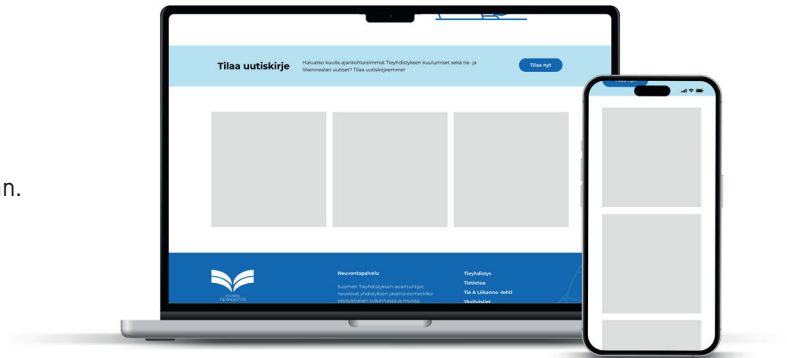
n.

Tilaa uutiskirje

Haluatko kuulla ajankohtaisimmat Tieyhdistyksen kuulumiset sekä tie- ja liikennealan uutiset? Tilaa uutiskirjeemme!

Tilaa nyt

SUOMEN TIEYHDISTYS

Neuvontapalvelu

Suomen Tieyhdistyksen asiantuntijat neuvovat yhdistyksen jäseniä esimerkiksi yksityisteiden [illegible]

Tieyhdistys
Tietotie
Tie & Liikenne -lehti
Yksityistiet